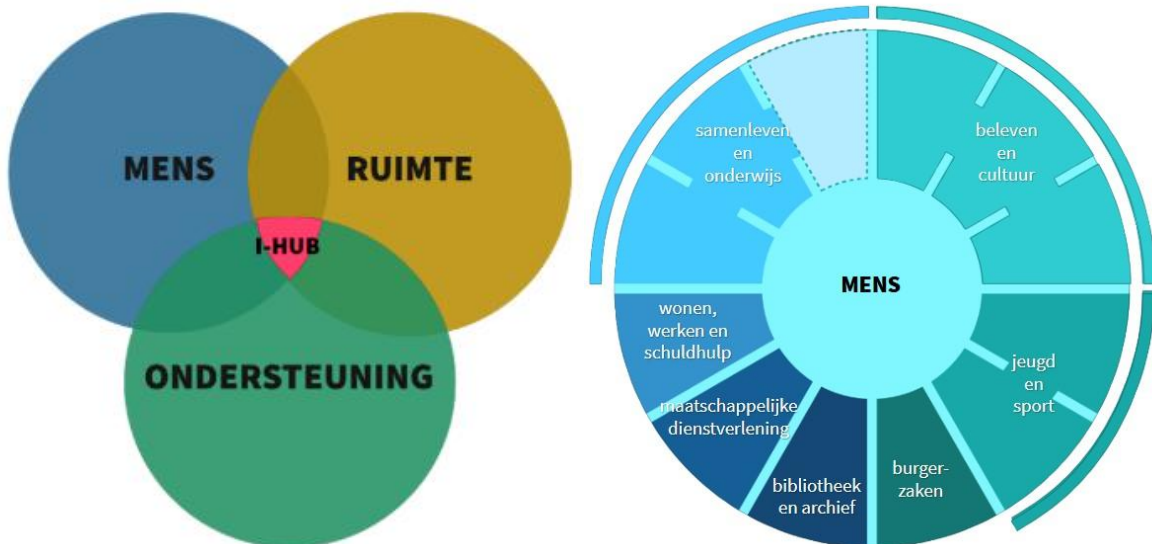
MENS

RUIMTE

I-HUB

ONDERSTEUNING

samenleven en onderwijs

beleven en cultuur

MENS

wonen, werken en schuldhulp

jeugd en sport

maatschappelijke dienstverlening

bibliotheek en archief

burgerzaken